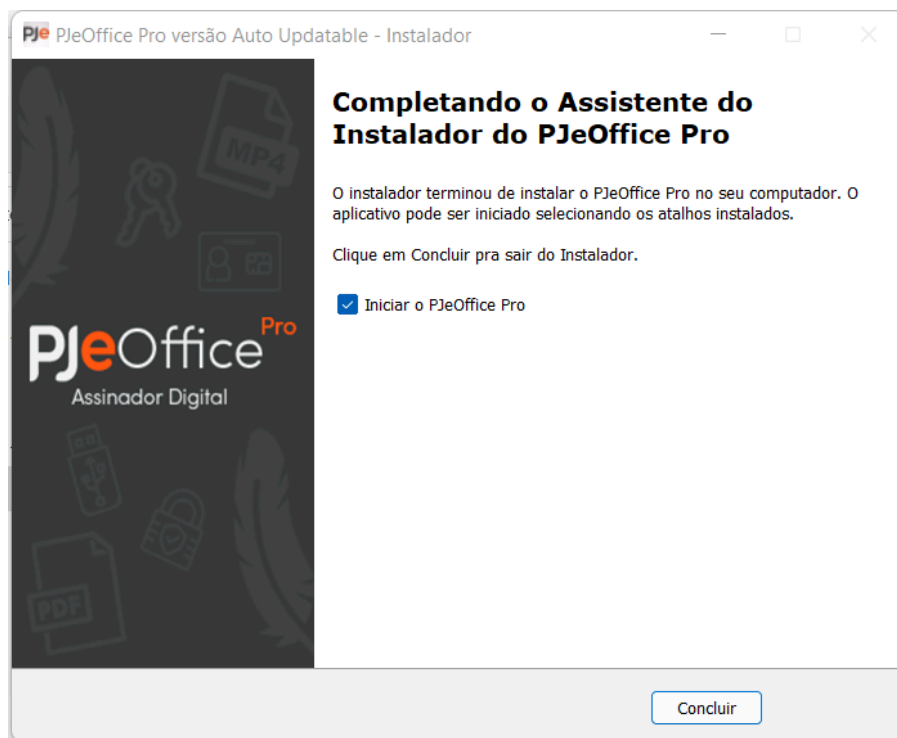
PJe PJeOffice Pro versão Auto Updatable - Instalador

MP4

PJeOffice Pro
Assinador Digital

PDF

Completando o Assistente do Instalador do PJeOffice Pro

O instalador terminou de instalar o PJeOffice Pro no seu computador. O aplicativo pode ser iniciado selecionando os atalhos instalados.

Clique em Concluir pra sair do Instalador.

Iniciar o PJeOffice Pro

Concluir